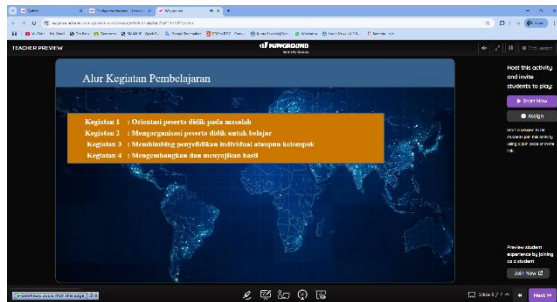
TEACHER PREVIEW

Alur Kegiatan Pembelajaran

Kegiatan 1 : Orientasi peserta didik pada masalah
Kegiatan 2 : Mengorganisasi peserta didik untuk belajar
Kegiatan 3 : Membimbing penyelidikan individual ataupun kelompok
Kegiatan 4 : Mengembangkan dan menyajikan hasil

Host this activity and invite students to play:

Start Now

Assign

Preview student experience by joining as a student

Join Now

Slide 5 / 14

Next